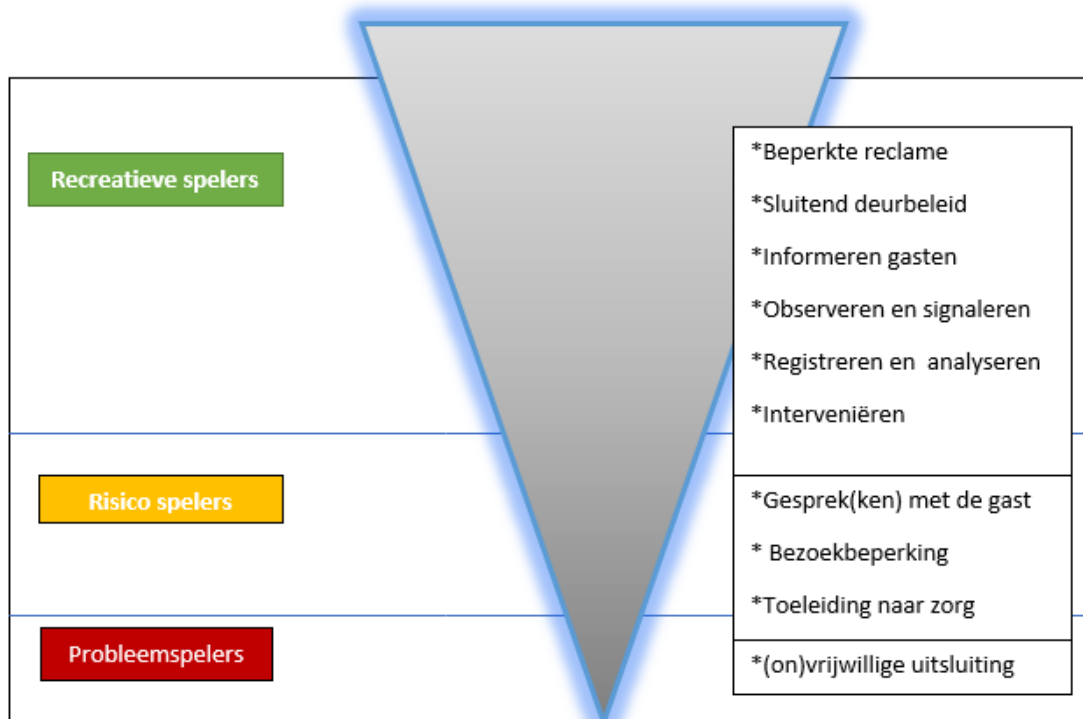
Recreatieve spelers

*Beperkte reclame

*Sluitend deurbeleid

*Informeren gasten

*Observeren en signaleren

*Registreren en analyseren

*Interveniëren

Risico spelers

*Gesprek(ken) met de gast

* Bezoekbeperking

*Toeleiding naar zorg

Probleemspelers

*(on)vrijwillige uitsluiting